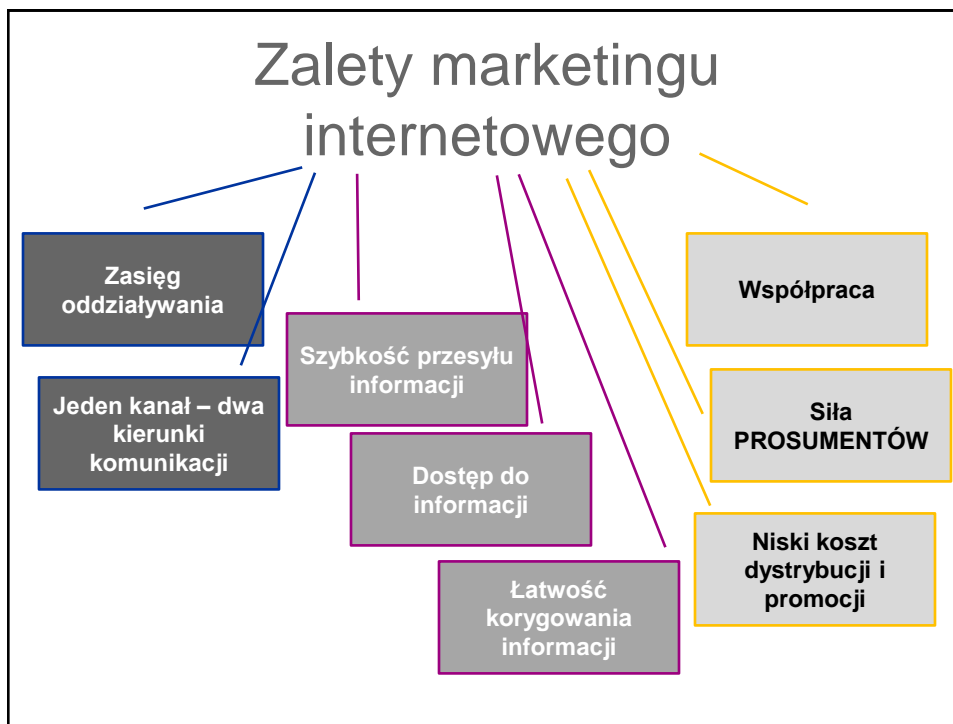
Zalety marketingu internetowego

Zasięg oddziaływania

Jeden kanał – dwa kierunki komunikacji

Szybkość przesyłu informacji

Dostęp do informacji

Łatwość korygowania informacji

Współpraca

Siła PROSUMENTÓW

Niski koszt dystrybucji i promocji